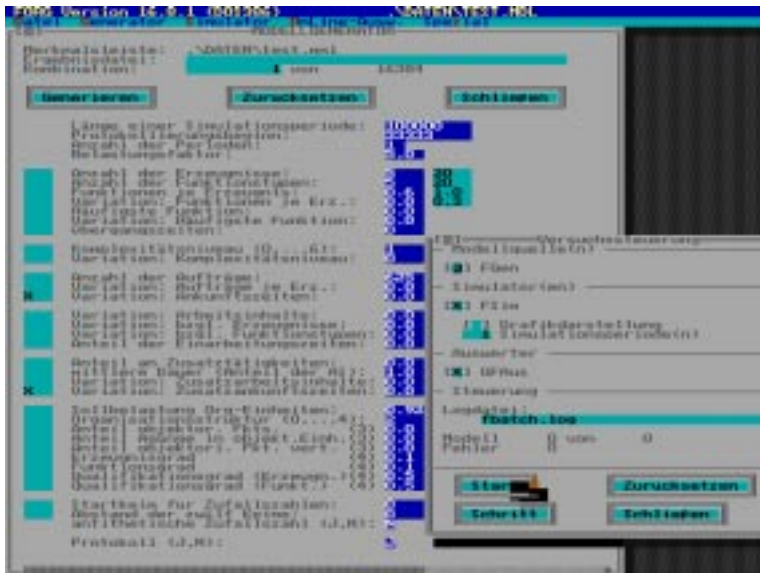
FOGO Version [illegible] \DATEN\TEST.MSL
Datei Generator Simulator Online-Auswertung Spezial
Modellgenerator

Merkmalsleiste: \DATEN\test.msl
Ergebnisdatei:
Kombination: 1 von 16384

Generieren Zuruecksetzen Schliessen

Länge einer Simulationsperiode: 100000
Prüfbalkenanzeigen:
Anzahl der Perioden: 1
Belastungsfaktor: 1.0

Anzahl der Erzeugnisse:
Anzahl der Funktionstypen:
Funktionen je Erzeugnis:
Variation, Funktionen je Erz.:
Häufigste Funktion:
Variation, häufigste Funktion:
Übergangszeiten:

Komplexitätsniveau (0....6):
Variation, Komplexitätsniveau:

Anzahl der Aufträge:
Variation, Aufträge je Erz.:
Variation, Ankunftszeiten:

Variation, Arbeitsinhalte:
Variation, bzgl. Erzeugnisse:
Variation, bzgl. Funktionstypen:
Anteil der Einarbeitungszeiten:

Anteil an Zusatztätigkeiten:
mittlere Dauer (Anteil der AI):
Variation, Zusatzarbeitsinhalte:
Variation, Zusatzankunftszeiten:

Sollbelastung Org-Einheiten:
Organisationsstruktur (0....4):
Anteil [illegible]
Anteil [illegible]
Anteil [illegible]
Erzeugnisbindung
Funktionsgrad
Qualifikationsgrad (Erzeugn.)
Qualifikationsgrad (Funkt.)

Startbasis für Zufallszahlen:
Abstand der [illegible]
antithetische Zufallszahl (J,N):

Protokoll (J,N):

Versuchssteuerung
Modellquelle(n)
[X] FGen
Simulator(en)
[X] FSim
[ ] Grafikdarstellung
[ ] Simulationsperiode(n)
Auswerter
[X] GFAus
Steuerung
Logdatei:
fbatch.log
Modell 0 von 0
Fehler 0

Start Zuruecksetzen
Schritt Schliessen